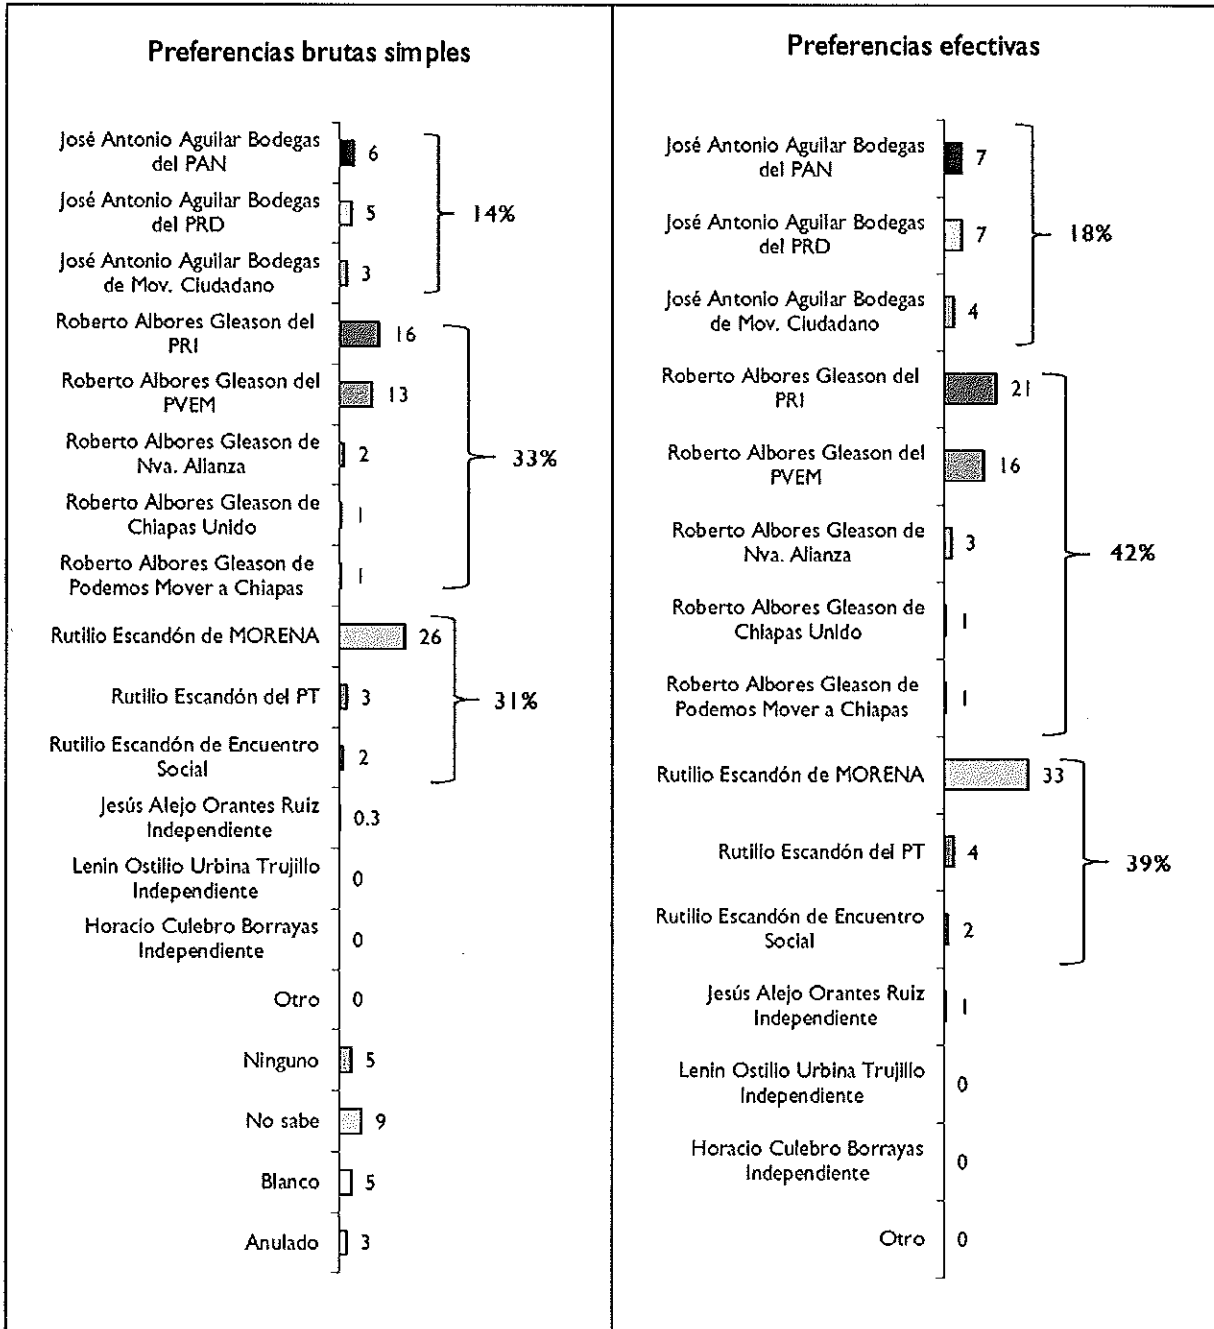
Preferencias brutas simples

José Antonio Aguilar Bodegas del PAN 6
José Antonio Aguilar Bodegas del PRD 5
José Antonio Aguilar Bodegas de Mov. Ciudadano 3
14%
Roberto Albores Gleason del PRI 16
Roberto Albores Gleason del PVEM 13
Roberto Albores Gleason de Nva. Alianza 2
Roberto Albores Gleason de Chiapas Unido 1
Roberto Albores Gleason de Podemos Mover a Chiapas 1
33%
Rutilio Escandón de MORENA 26
Rutilio Escandón del PT 3
Rutilio Escandón de Encuentro Social 2
31%
Jesús Alejo Orantes Ruiz Independiente 0.3
Lenin Ostilio Urbina Trujillo Independiente 0
Horacio Culebro Borrayas Independiente 0
Otro 0
Ninguno 5
No sabe 9
Blanco 5
Anulado 3

Preferencias efectivas

José Antonio Aguilar Bodegas del PAN 7
José Antonio Aguilar Bodegas del PRD 7
José Antonio Aguilar Bodegas de Mov. Ciudadano 4
18%
Roberto Albores Gleason del PRI 21
Roberto Albores Gleason del PVEM 16
Roberto Albores Gleason de Nva. Alianza 3
Roberto Albores Gleason de Chiapas Unido 1
Roberto Albores Gleason de Podemos Mover a Chiapas 1
42%
Rutilio Escandón de MORENA 33
Rutilio Escandón del PT 4
Rutilio Escandón de Encuentro Social 2
39%
Jesús Alejo Orantes Ruiz Independiente 1
Lenin Ostilio Urbina Trujillo Independiente 0
Horacio Culebro Borrayas Independiente 0
Otro 0